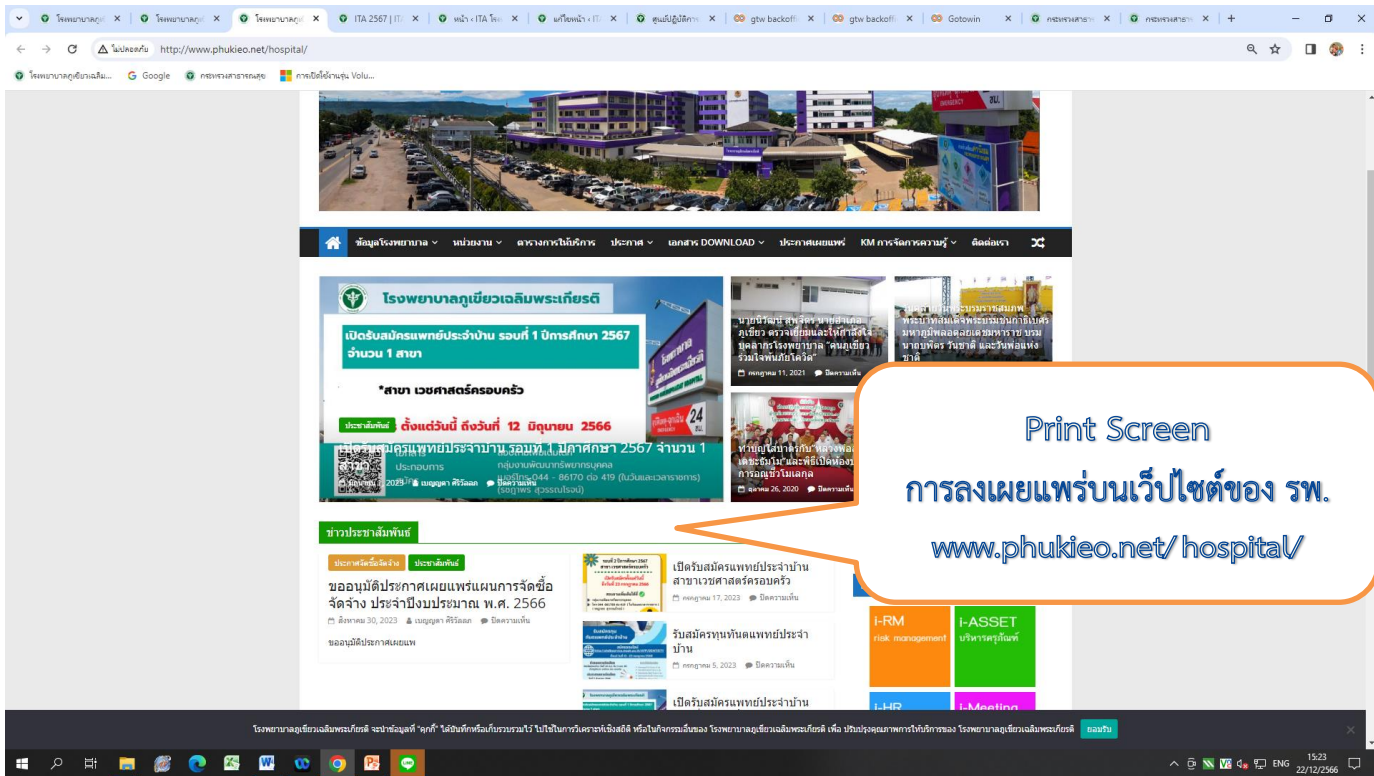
โรงพยาบาลภูเ × | โรงพยาบาลภูเ × | โรงพยาบาลภูเ × | ITA 2567 | IT × | หน้า › ITA โรง × | แก้ไขหน้า ‹ IT × | ศูนย์ปฏิบัติการ × | gtw backoffice × | gtw backoffi × | Gotowin × | กระทรวงสาธา × | กระทรวงสาธา × | +

ไม่ปลอดภัย http://www.phukieo.net/hospital/

โรงพยาบาลภูเขียวเฉลิม... Google กระทรวงสาธารณสุข การเปิดใช้งานรุ่น Volu...

ข้อมูลโรงพยาบาล | หน่วยงาน | ตารางการให้บริการ | ประกาศ | เอกสาร DOWNLOAD | ประกาศเผยแพร่ | KM การจัดการความรู้ | ติดต่อเรา

โรงพยาบาลภูเขียวเฉลิมพระเกียรติ

เปิดรับสมัครแพทย์ประจำบ้าน รอบที่ 1 ปีการศึกษา 2567 จำนวน 1 สาขา

*สาขา เวชศาสตร์ครอบครัว

ประชาสัมพันธ์ ตั้งแต่วันนี้ ถึงวันที่ 12 มิถุนายน 2566

เปิดรับสมัครแพทย์ประจำบ้าน รอบที่ 1 ปีการศึกษา 2567 จำนวน 1 สาขา

มิถุนายน 1, 2023 เบญญดา ศิริอัลลก ปิดความเห็น

กลุ่มงานพัฒนาทรัพยากรบุคคล เบอร์โทร 044 - 86170 ต่อ 419 (ในวันและเวลาราชการ)

นายนิวัฒน์ สุขจิตร นายอำเภอภูเขียว ตรวจเยี่ยมและให้กำลังใจบุคลากรโรงพยาบาล "คนภูเขียวร่วมใจพ้นภัยโควิด"

กรกฎาคม 11, 2021 ปิดความเห็น

พระบาทสมเด็จพระบรมชนกาธิเบศร มหาภูมิพลอดุลยเดชมหาราช บรมนาถบพิตร วันชาติ และวันพ่อแห่งชาติ

ทำบุญใส่บาตรกับ "หลวงพ่อ... เดชะธัมโม" และพิธีเปิดห้อง... การอยู่ไฟในแลฯ

ธันวาคม 26, 2020 ปิดความเห็น

Print Screen
การลงเผยแพร่บนเว็ปไซต์ของ รพ.
www.phukieo.net/ hospital/

ข่าวประชาสัมพันธ์

ประกาศจัดซื้อจัดจ้าง ประชาสัมพันธ์

ขออนุมัติประกาศเผยแพร่แผนการจัดซื้อจัดจ้าง ประจำปีงบประมาณ พ.ศ. 2566

สิงหาคม 30, 2023 เบญญดา ศิริอัลลก ปิดความเห็น

ขออนุมัติประกาศเผยแพร่

เปิดรับสมัครแพทย์ประจำบ้าน สาขาเวชศาสตร์ครอบครัว

กรกฎาคม 17, 2023 ปิดความเห็น

รับสมัครทุนทันตแพทย์ประจำบ้าน

กรกฎาคม 5, 2023 ปิดความเห็น

เปิดรับสมัครแพทย์ประจำบ้าน

i-RM risk management
i-ASSET บริหารครุภัณฑ์
i-HR
i-Meeting

โรงพยาบาลภูเขียวเฉลิมพระเกียรติ จะนำข้อมูลที่ "คุกกี้" ได้บันทึกหรือเก็บรวบรวมไว้ ไปใช้ในการวิเคราะห์เชิงสถิติ หรือในกิจกรรมอื่นของ โรงพยาบาลภูเขียวเฉลิมพระเกียรติ เพื่อ ปรับปรุงคุณภาพการให้บริการของ โรงพยาบาลภูเขียวเฉลิมพระเกียรติ ยอมรับ

ENG 15:23 22/12/2566